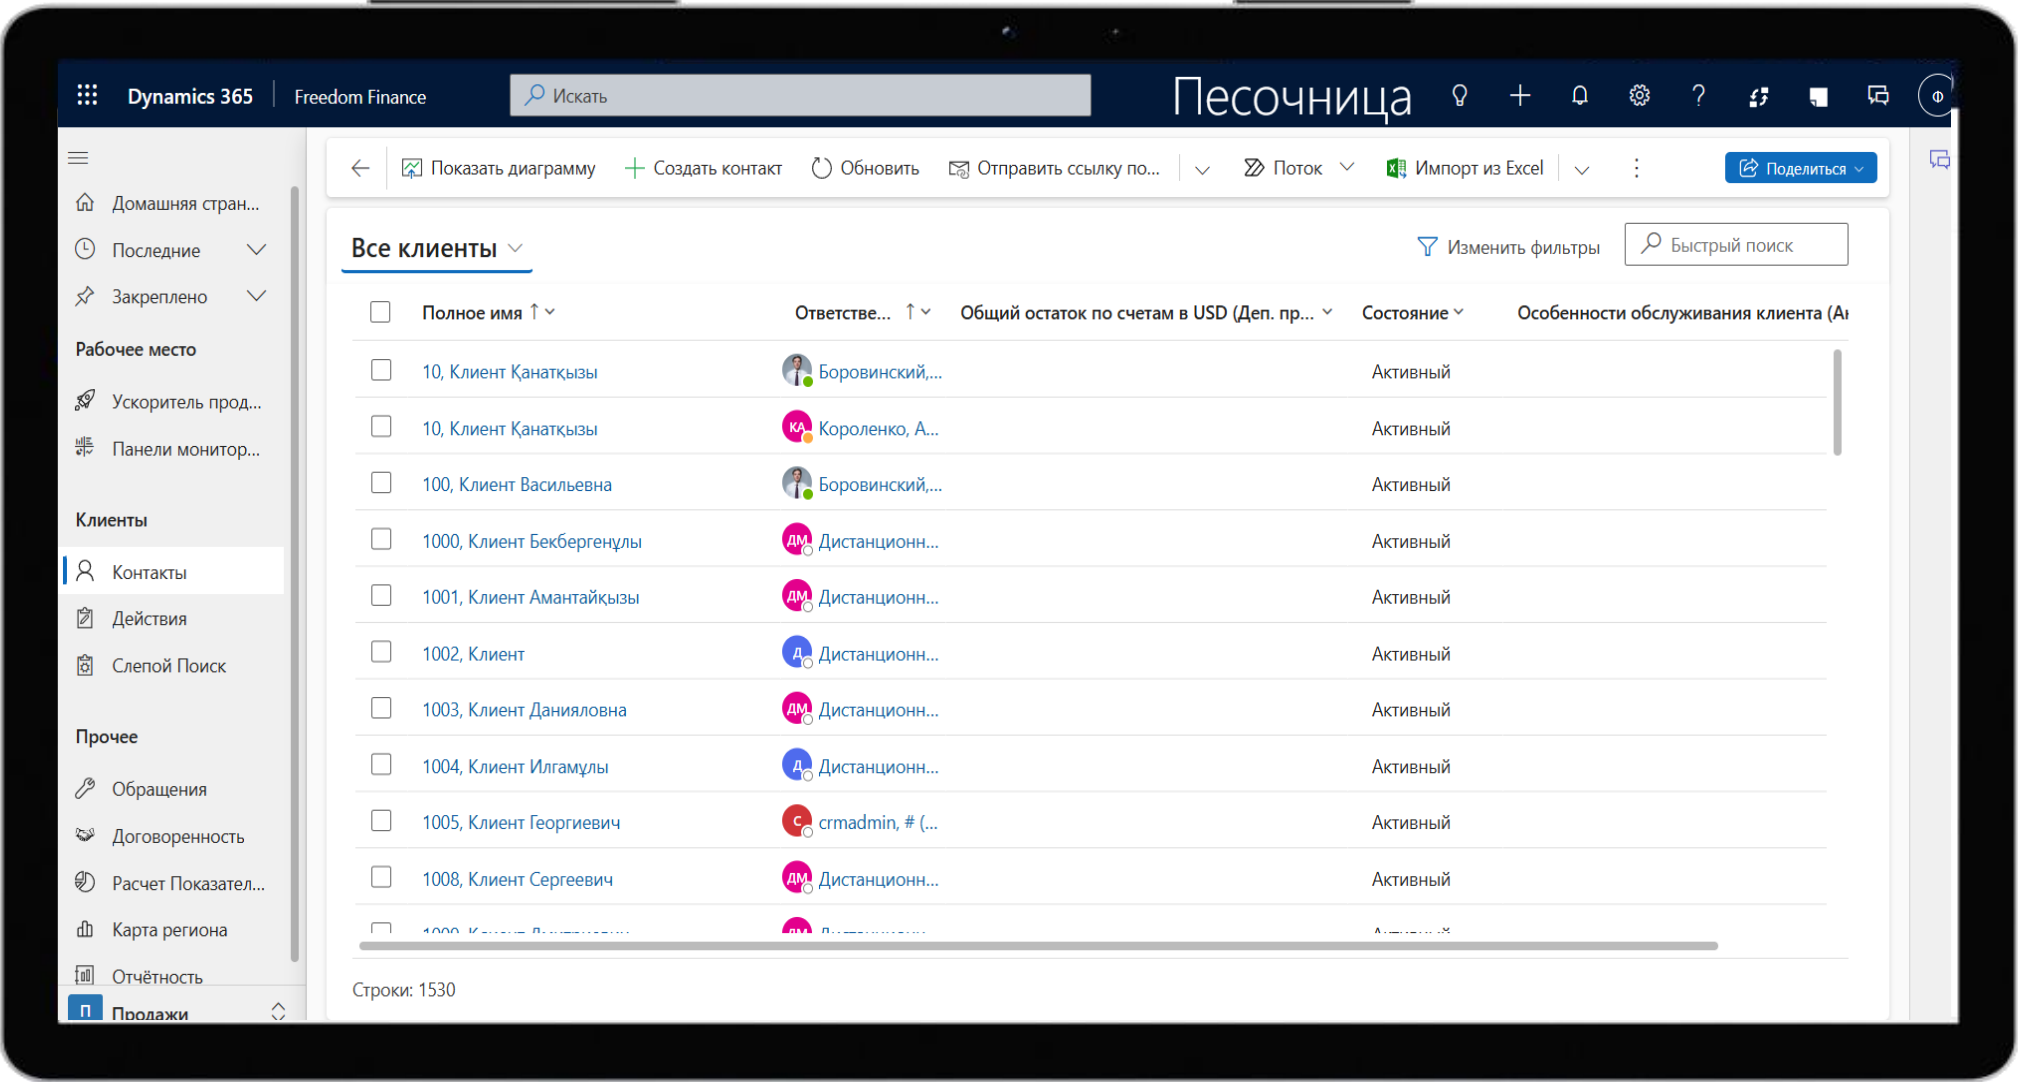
Dynamics 365 | Freedom Finance

Искать

Песочница

Домашняя стран...
Последние
Закреплено
Рабочее место
Ускоритель прод...
Панели монитор...
Клиенты
Контакты
Действия
Слепой Поиск
Прочее
Обращения
Договоренность
Расчет Показател...
Карта региона
Отчётность
П Продажи

Показать диаграмму | Создать контакт | Обновить | Отправить ссылку по... | Поток | Импорт из Excel | Поделиться

Все клиенты

Изменить фильтры | Быстрый поиск

| Полное имя | Ответстве... | Общий остаток по счетам в USD (Деп. пр... | Состояние | Особенности обслуживания клиента (А |
|---|---|---|---|---|
| 10, Клиент Қанатқызы | Боровинский,... | | Активный | |
| 10, Клиент Қанатқызы | КА Короленко, А... | | Активный | |
| 100, Клиент Васильевна | Боровинский,... | | Активный | |
| 1000, Клиент Бекбергенұлы | ДМ Дистанционн... | | Активный | |
| 1001, Клиент Амантайқызы | ДМ Дистанционн... | | Активный | |
| 1002, Клиент | Д Дистанционн... | | Активный | |
| 1003, Клиент Данияловна | ДМ Дистанционн... | | Активный | |
| 1004, Клиент Илгамұлы | Д Дистанционн... | | Активный | |
| 1005, Клиент Георгиевич | C crmadmin, # (... | | Активный | |
| 1008, Клиент Сергеевич | ДМ Дистанционн... | | Активный | |
| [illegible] | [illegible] | | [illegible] | |

Строки: 1530